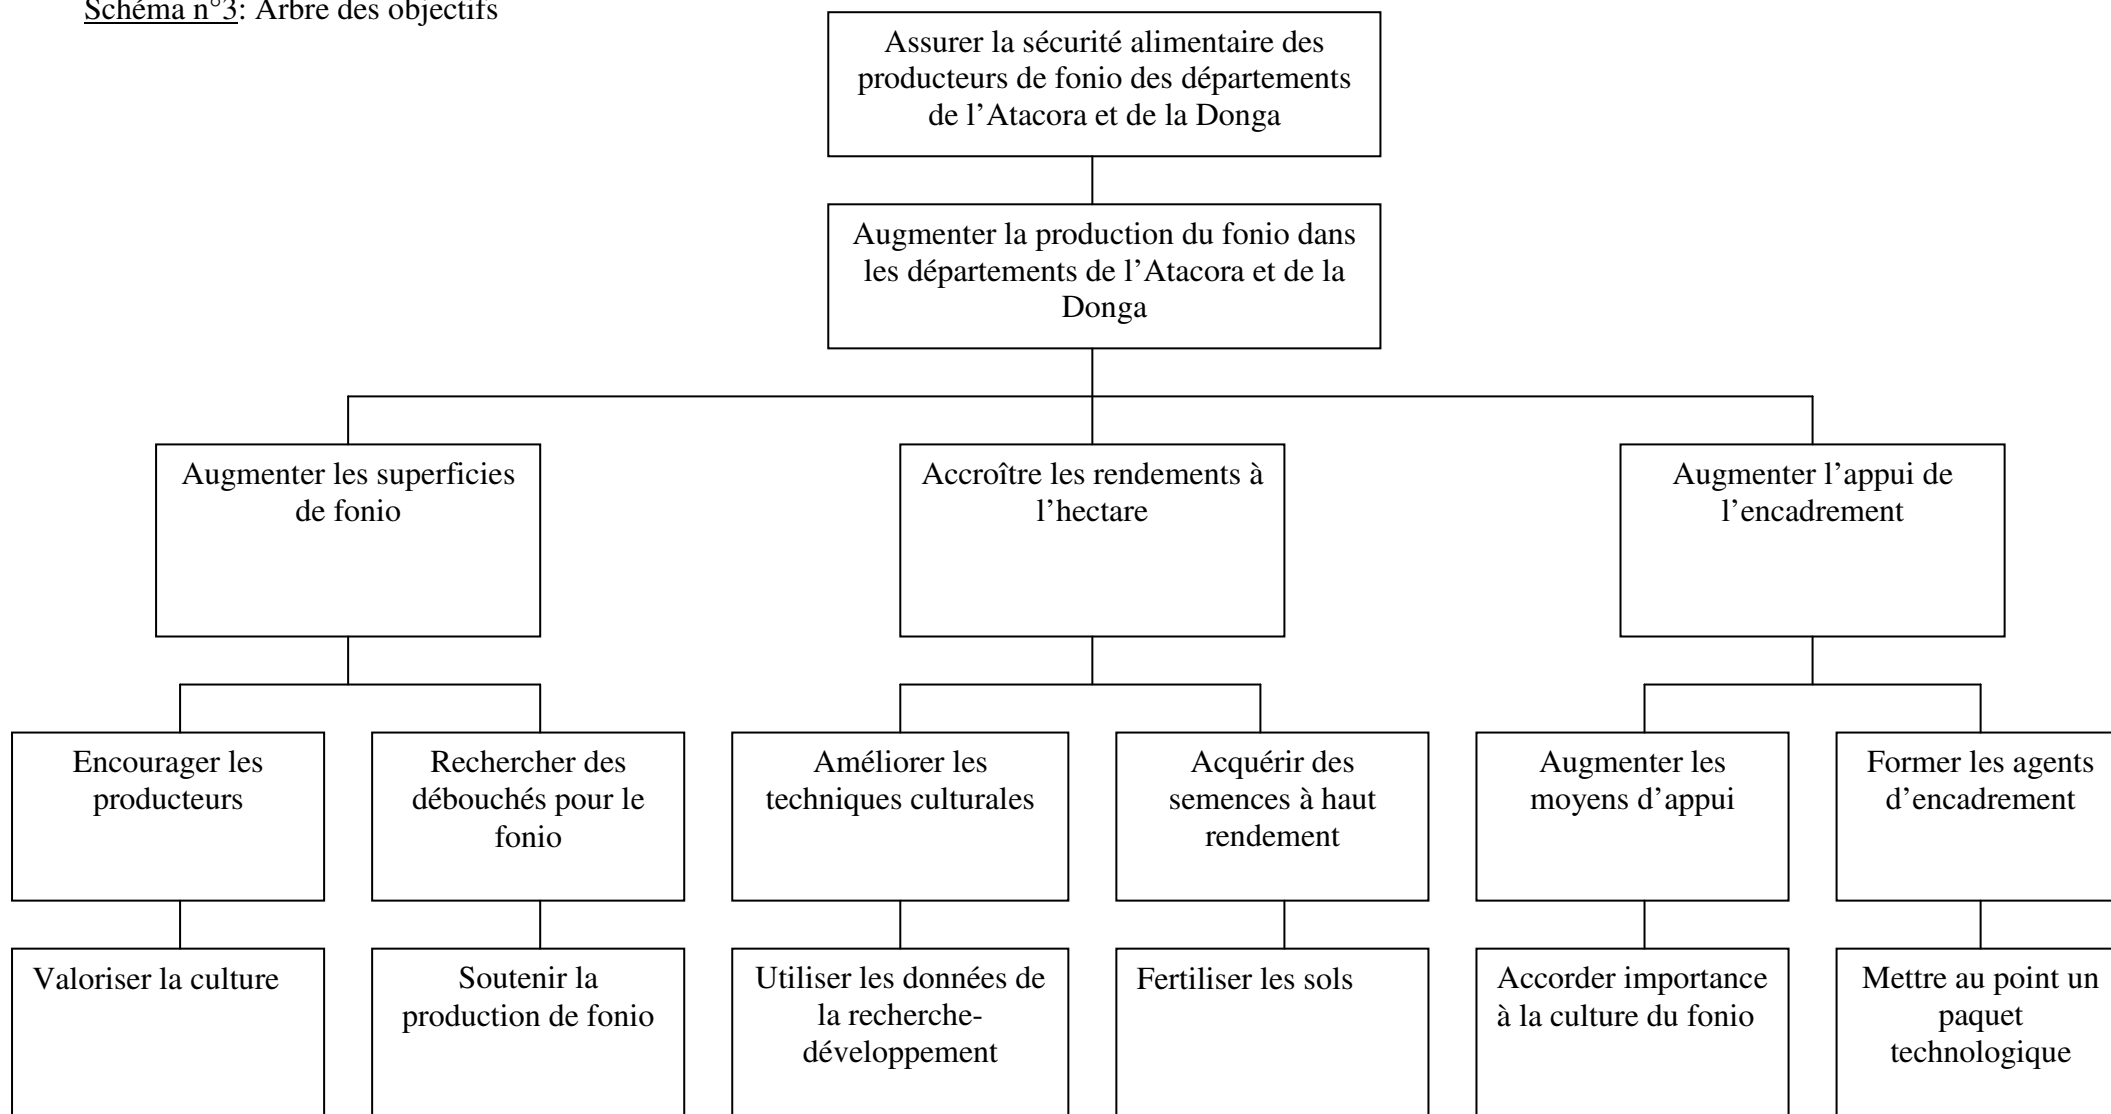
Schéma n°3: Arbre des objectifs

Assurer la sécurité alimentaire des producteurs de fonio des départements de l'Atacora et de la Donga

Augmenter la production du fonio dans les départements de l'Atacora et de la Donga

Augmenter les superficies de fonio

Accroître les rendements à l'hectare

Augmenter l'appui de l'encadrement

Encourager les producteurs

Rechercher des débouchés pour le fonio

Améliorer les techniques culturales

Acquérir des semences à haut rendement

Augmenter les moyens d'appui

Former les agents d'encadrement

Valoriser la culture

Soutenir la production de fonio

Utiliser les données de la recherche-développement

Fertiliser les sols

Accorder importance à la culture du fonio

Mettre au point un paquet technologique